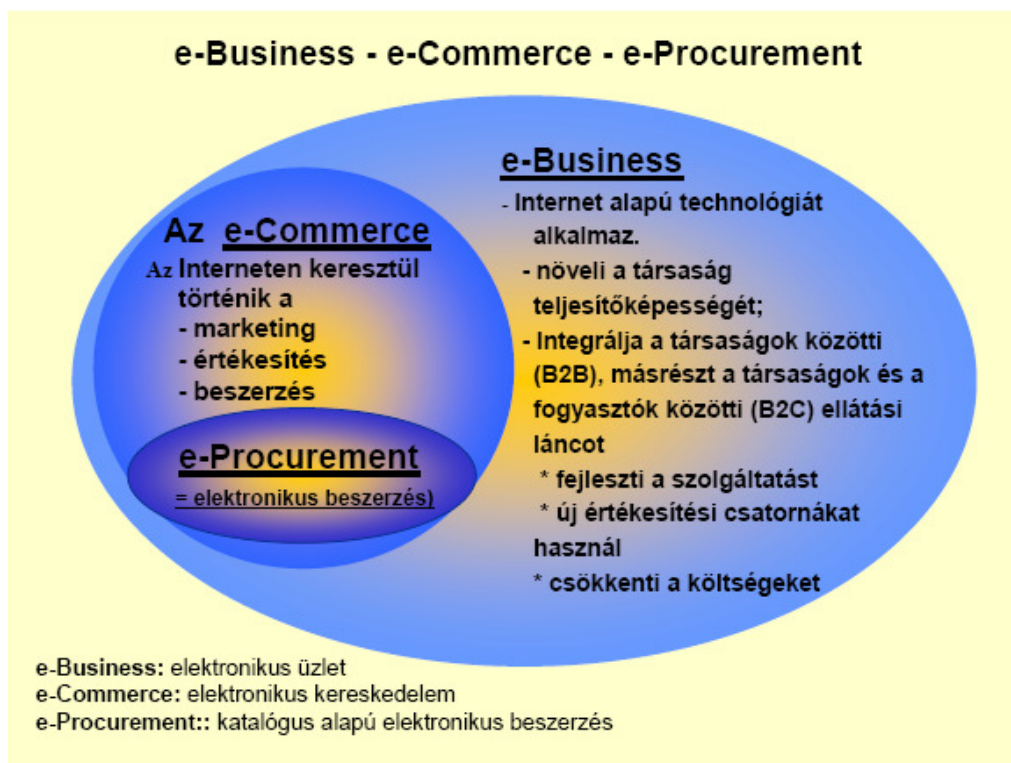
e-Business - e-Commerce - e-Procurement

Az e-Commerce

Az Interneten keresztül történik a
- marketing
- értékesítés
- beszerzés

e-Procurement

= elektronikus beszerzés)

e-Business

- Internet alapú technológiát alkalmaz.
- növeli a társaság teljesítőképességét;
- Integrálja a társaságok közötti (B2B), másrészt a társaságok és a fogyasztók közötti (B2C) ellátási láncot
* fejleszti a szolgáltatást
* új értékesítési csatornákat használ
* csökkenti a költségeket

e-Business: elektronikus üzlet
e-Commerce: elektronikus kereskedelem
e-Procurement:: katalógus alapú elektronikus beszerzés